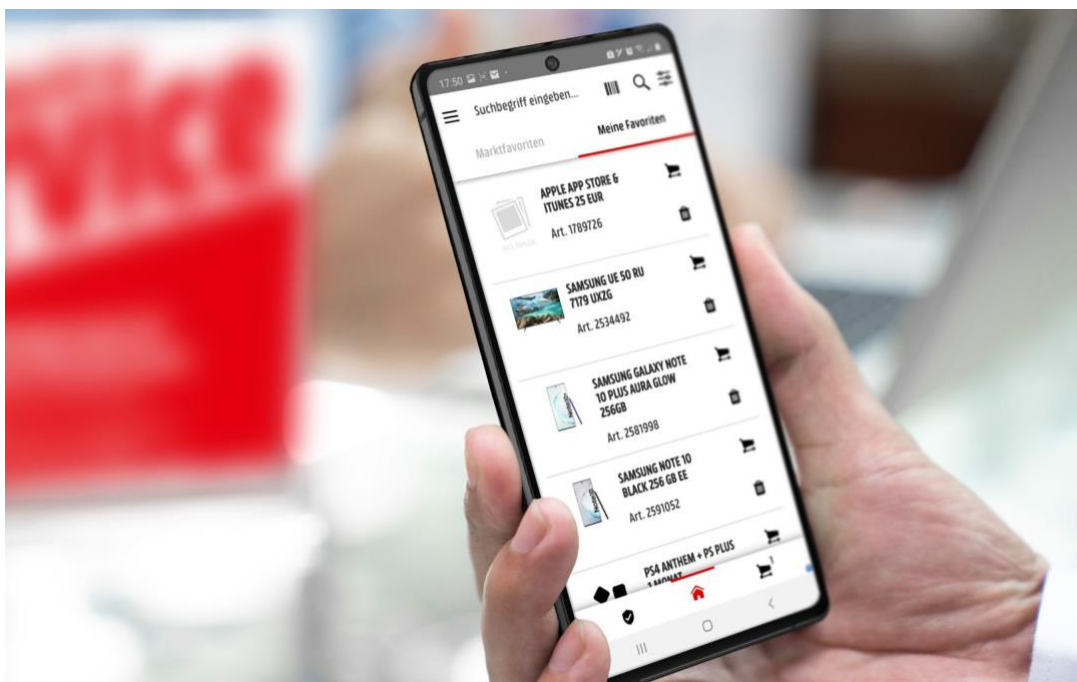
17:50

Suchbegriff eingeben...

Marktfavoriten

Meine Favoriten

APPLE APP STORE & ITUNES 25 EUR

Art. 1789726

SAMSUNG UE 50 RU 7179 UXZG

Art. 2534492

SAMSUNG GALAXY NOTE 10 PLUS AURA GLOW 256GB

Art. 2581998

SAMSUNG NOTE 10 BLACK 256 GB EE

Art. 2591052

PS4 ANTHEM + PS PLUS 1 MONAT

1